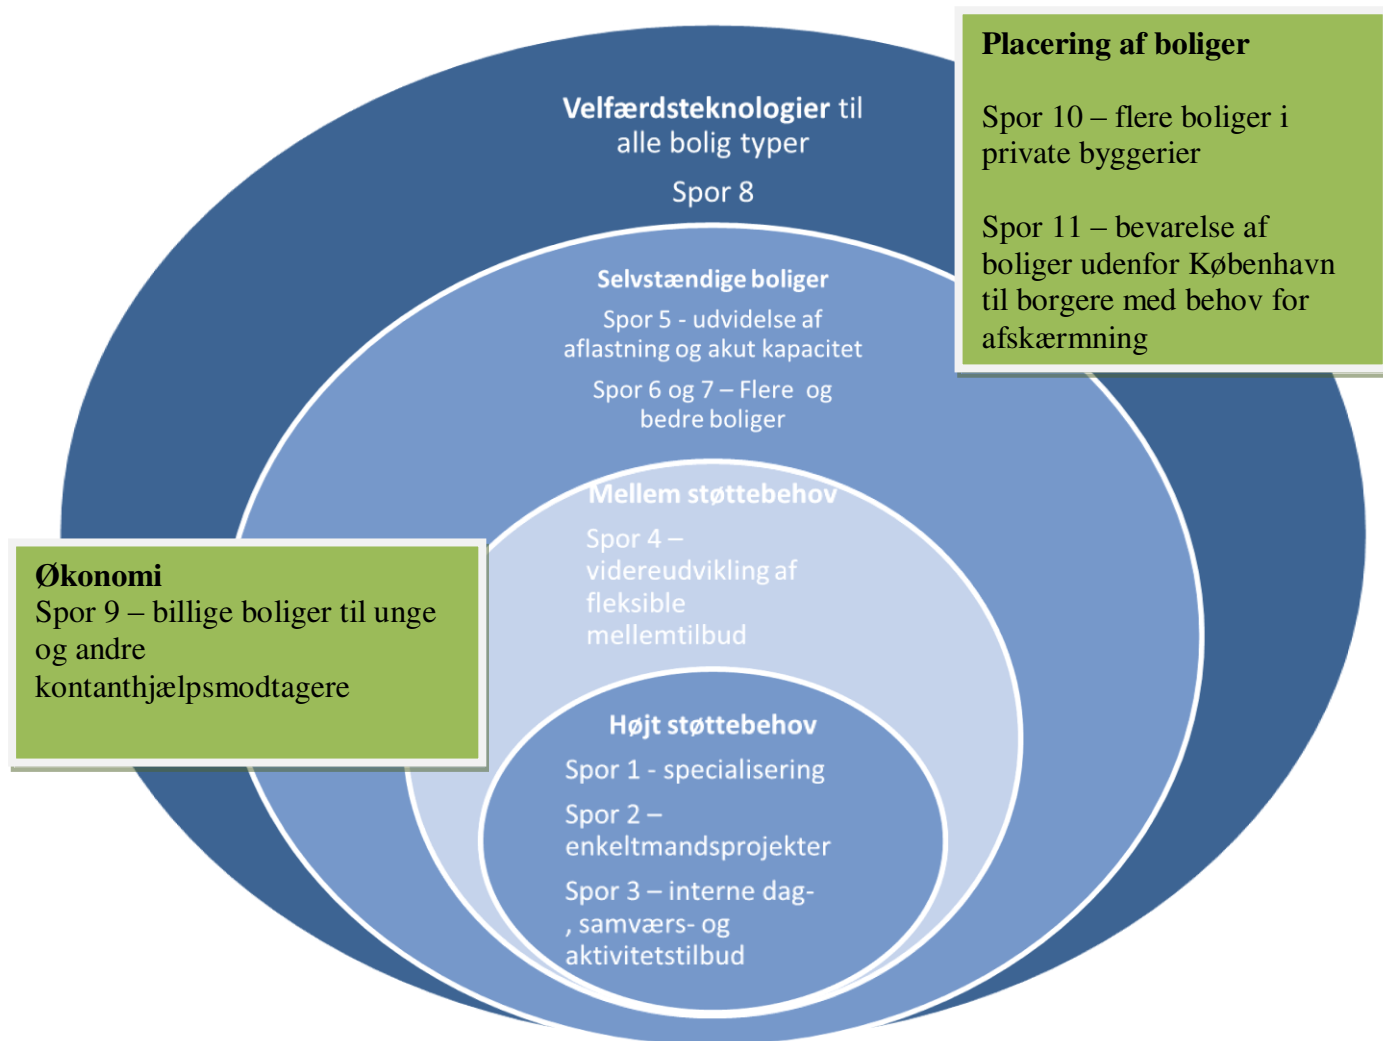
Velfærdsteknologier til alle bolig typer

Spor 8

Placering af boliger

Spor 10 – flere boliger i private byggerier

Spor 11 – bevarelse af boliger udenfor København til borgere med behov for afskærmning

Selvstændige boliger

Spor 5 - udvidelse af aflastning og akut kapacitet

Spor 6 og 7 – Flere og bedre boliger

Mellem støttebehov

Spor 4 – videreudvikling af fleksible mellemtilbud

Økonomi
Spor 9 – billige boliger til unge og andre kontanthjælpsmodtagere

Højt støttebehov

Spor 1 - specialisering

Spor 2 – enkeltmandsprojekter

Spor 3 – interne dag-, samværs- og aktivitetstilbud